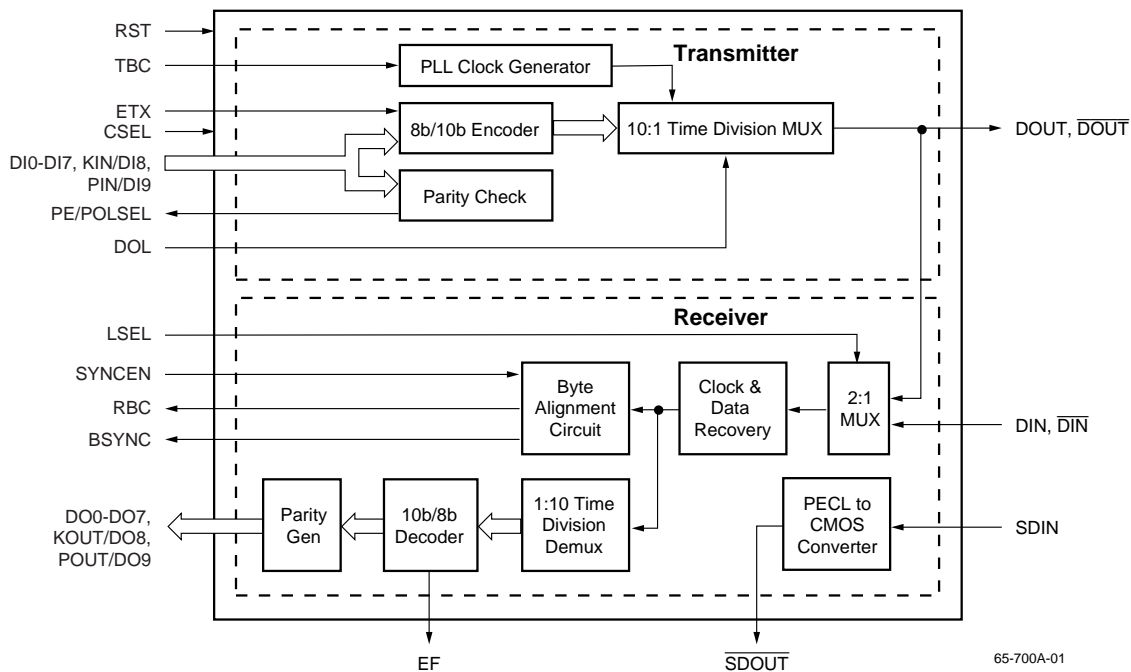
RST

TBC

ETX

CSEL

DI0-DI7, KIN/DI8, PIN/DI9

PE/POLSEL

DOL

Transmitter

PLL Clock Generator

8b/10b Encoder

10:1 Time Division MUX

Parity Check

DOUT, $\overline{DOUT}$

LSEL

SYNCEN

RBC

BSYNC

Receiver

Byte Alignment Circuit

Clock & Data Recovery

2:1 MUX

DIN, $\overline{DIN}$

DO0-DO7, KOUT/DO8, POUT/DO9

Parity Gen

10b/8b Decoder

1:10 Time Division Demux

PECL to CMOS Converter

SDIN

EF

$\overline{SDOUT}$

65-700A-01